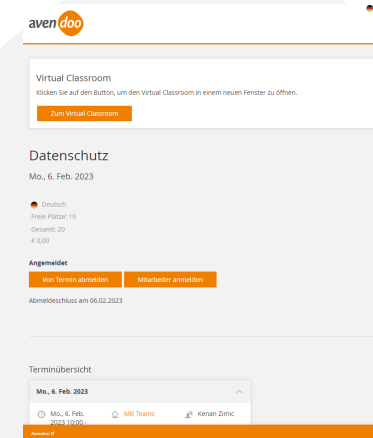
avendoo

Virtual Classroom

Klicken Sie auf den Button, um den Virtual Classroom in einem neuen Fenster zu öffnen.

Zum Virtual Classroom

Datenschutz

Mo., 6. Feb. 2023

Deutsch
Freie Plätze: 19
Gesamt: 20
€ 0,00

Angemeldet

Von Termin abmelden

Mitarbeiter anmelden

Abmeldeschluss am 06.02.2023

Terminübersicht

Mo., 6. Feb. 2023

Mo., 6. Feb. 2023 10:00 -

MB Teams

Kenan Zimic

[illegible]